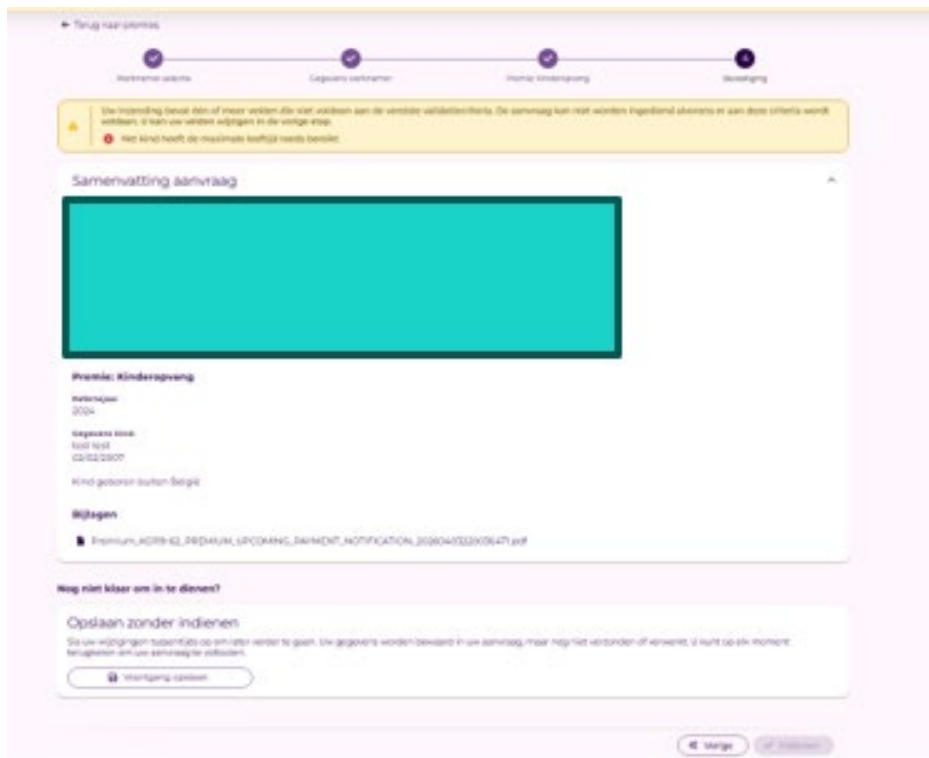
← Terug naar premies

Werknemer selectie
Gegevens werknemer
Premie: Kinderopvang
Bevestiging

Uw indiening bevat één of meer velden die niet voldoen aan de vereiste validatiecriteria. De aanvraag kan niet worden ingediend alvorens er aan deze criteria wordt voldaan. U kan uw velden wijzigen in de vorige stap.

Het kind heeft de maximale leeftijd reeds bereikt.

Samenvatting aanvraag

Premie: Kinderopvang

Referentiejaar
2024

Gegevens kind
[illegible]
02/02/2007

Kind geboren buiten België

Bijlagen

Premium_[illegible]_PREMIUM_UPCOMING_PAYMENT_NOTIFICATION_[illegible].pdf

Nog niet klaar om in te dienen?

Opslaan zonder indienen

Sla uw wijzigingen tussentijds op om later verder te gaan. Uw gegevens worden bewaard in uw aanvraag, maar nog niet verzonden of verwerkt. U kunt op elk moment terugkeren om uw aanvraag te voltooien.

Wijzigingen opslaan

Vorige
Indienen